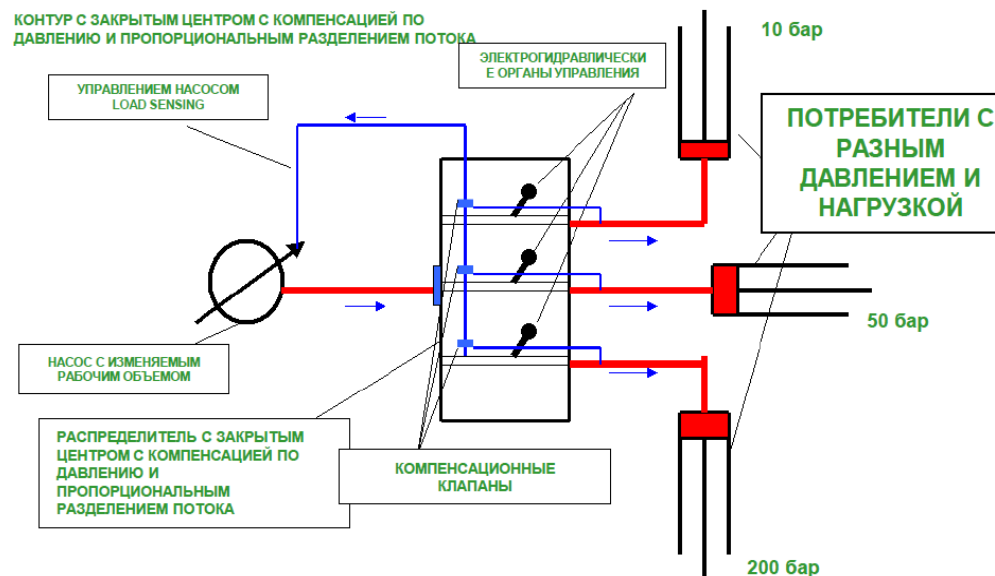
КОНТУР С ЗАКРЫТЫМ ЦЕНТРОМ С КОМПЕНСАЦИЕЙ ПО ДАВЛЕНИЮ И ПРОПОРЦИОНАЛЬНЫМ РАЗДЕЛЕНИЕМ ПОТОКА

10 бар

ЭЛЕКТРОГИДРАВЛИЧЕСКИЕ ОРГАНЫ УПРАВЛЕНИЯ

УПРАВЛЕНИЕМ НАСОСОМ LOAD SENSING

ПОТРЕБИТЕЛИ С РАЗНЫМ ДАВЛЕНИЕМ И НАГРУЗКОЙ

50 бар

НАСОС С ИЗМЕНЯЕМЫМ РАБОЧИМ ОБЪЕМОМ

РАСПРЕДЕЛИТЕЛЬ С ЗАКРЫТЫМ ЦЕНТРОМ С КОМПЕНСАЦИЕЙ ПО ДАВЛЕНИЮ И ПРОПОРЦИОНАЛЬНЫМ РАЗДЕЛЕНИЕМ ПОТОКА

КОМПЕНСАЦИОННЫЕ КЛАПАНЫ

200 бар